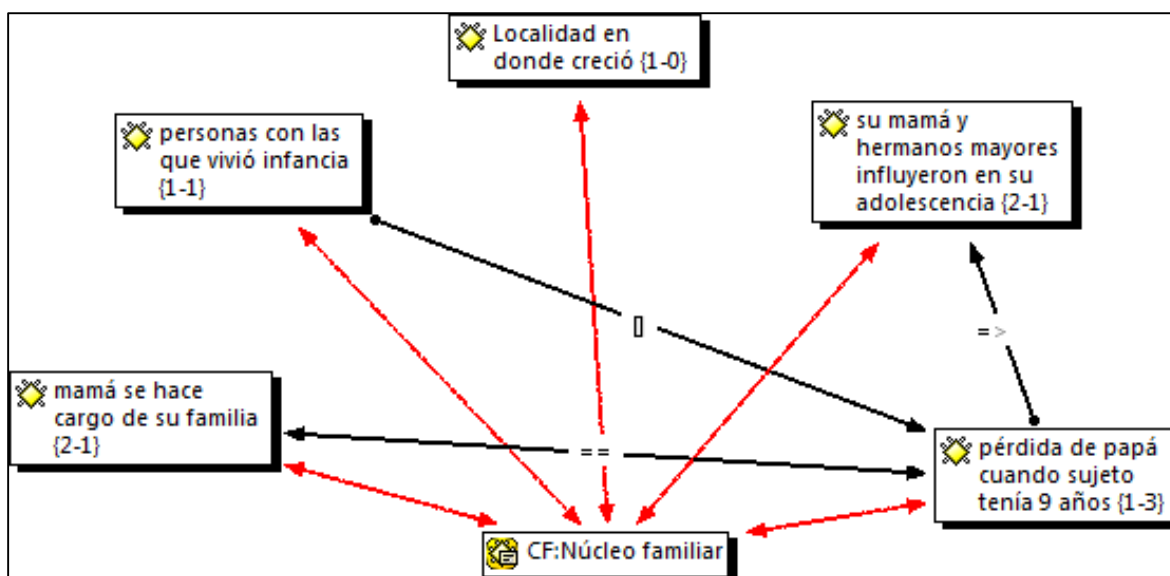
Localidad en donde creció {1-0}

personas con las que vivió infancia {1-1}

su mamá y hermanos mayores influyeron en su adolescencia {2-1}

[]

=>

mamá se hace cargo de su familia {2-1}

==

pérdida de papá cuando sujeto tenía 9 años {1-3}

CF:Núcleo familiar